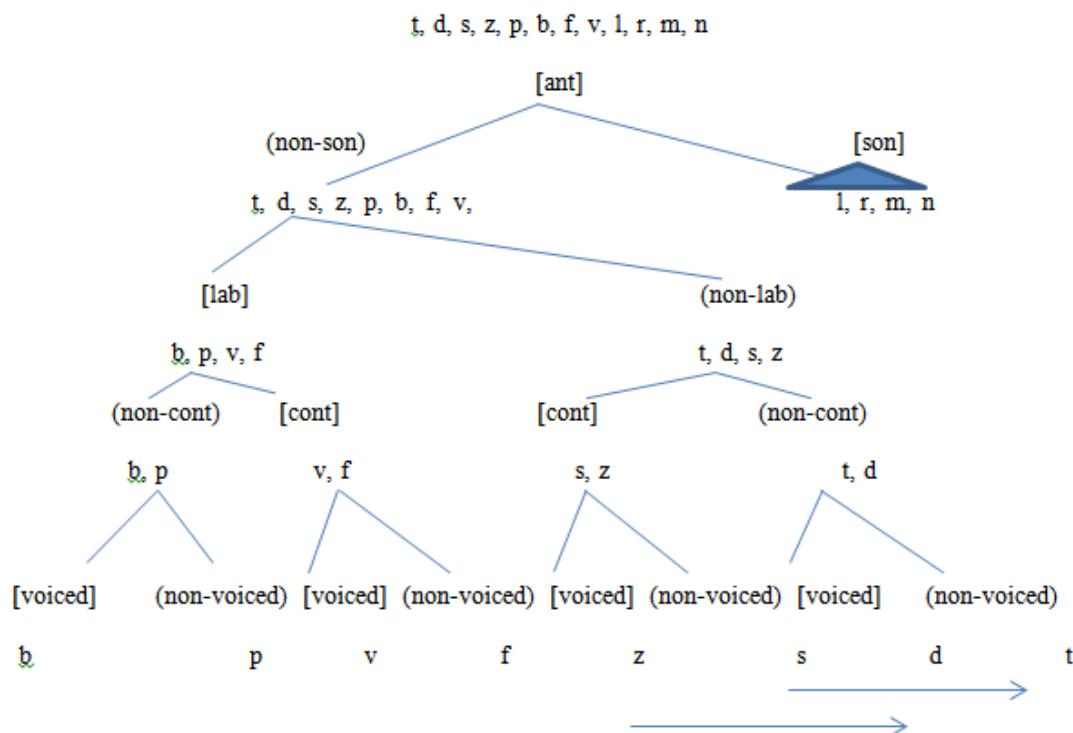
t, d, s, z, p, b, f, v, l, r, m, n

[ant]

(non-son)

[son]

t, d, s, z, p, b, f, v,

l, r, m, n

[lab]

(non-lab)

b, p, v, f

t, d, s, z

(non-cont)

[cont]

[cont]

(non-cont)

b, p

v, f

s, z

t, d

[voiced]

(non-voiced)

[voiced]

(non-voiced)

[voiced]

(non-voiced)

[voiced]

(non-voiced)

b

p

v

f

z

s

d

t